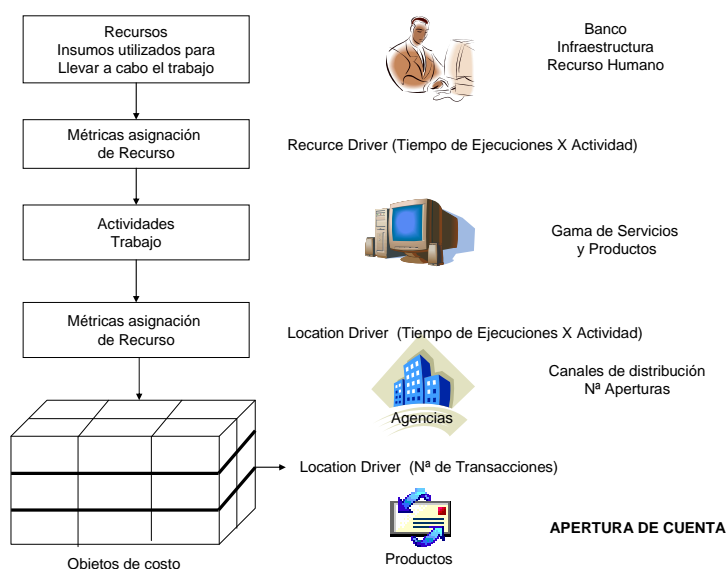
Recursos
Insumos utilizados para
Llevar a cabo el trabajo

Banco
Infraestructura
Recurso Humano

Métricas asignación
de Recurso

Recurce Driver (Tiempo de Ejecuciones X Actividad)

Actividades
Trabajo

Gama de Servicios
y Productos

Métricas asignación
de Recurso

Location Driver (Tiempo de Ejecuciones X Actividad)

Canales de distribución
Nª Aperturas

Agencias

Location Driver (Nª de Transacciones)

APERTURA DE CUENTA

Productos

Objetos de costo